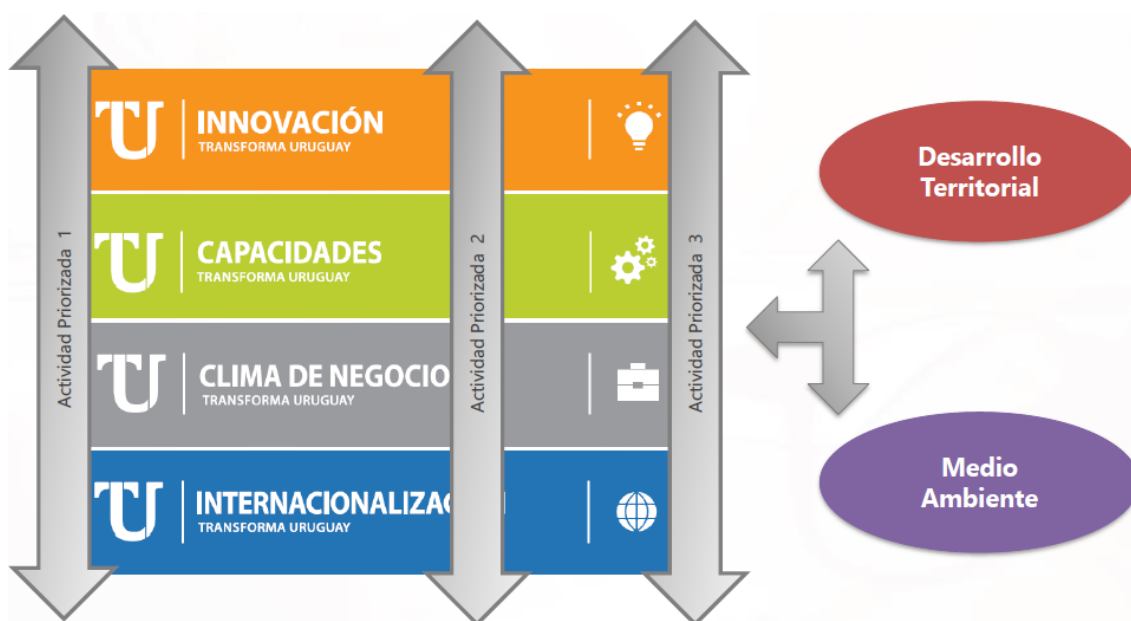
Actividad Priorizada 1

TU INNOVACIÓN
TRANSFORMA URUGUAY

TU CAPACIDADES
TRANSFORMA URUGUAY

TU CLIMA DE NEGOCIO
TRANSFORMA URUGUAY

TU INTERNACIONALIZA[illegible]
TRANSFORMA URUGUAY

Actividad Priorizada 2

Actividad Priorizada 3

Desarrollo Territorial

Medio Ambiente